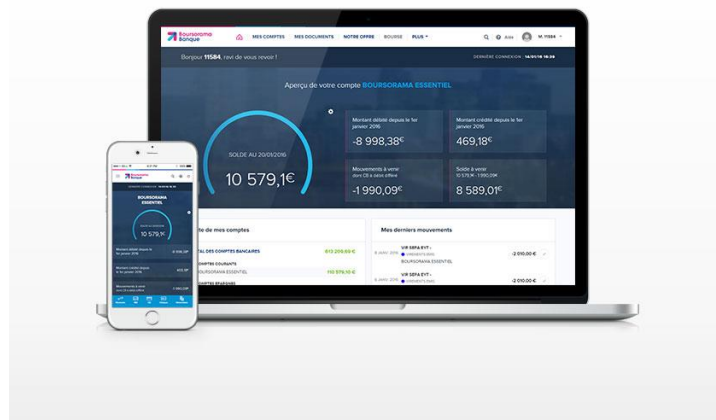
Boursorama Banque

MES COMPTES MES DOCUMENTS NOTRE OFFRE BOURSE PLUS

Aide M. 11584

Bonjour 11584, ravi de vous revoir !

DERNIÈRE CONNEXION : 14/01/16 16:38

Aperçu de votre compte BOURSORAMA ESSENTIEL

SOLDE AU 20/01/2016

10 579,1€

Montant débité depuis le 1er janvier 2016

-8 998,38€

Montant crédité depuis le 1er janvier 2016

469,18€

Mouvements à venir dont CB à débit différé

-1 990,09€

Solde à venir

8 589,01€

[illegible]te de mes comptes

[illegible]TAL DES COMPTES BANCAIRES 613 209,69 €

COMPTES COURANTS

BOURSORAMA ESSENTIEL 110 579,10 €

COMPTES ÉPARGNES

Mes derniers mouvements

VIR SEPA EVT :

BOURSORAMA ESSENTIEL

-2 010,00 €

VIR SEPA EVT :

-2 010,00 €

Boursorama Banque

BOURSORAMA ESSENTIEL

10 579,1€

Montant débité depuis le 1er janvier 2016

Montant crédité depuis le 1er janvier 2016

Mouvements à venir